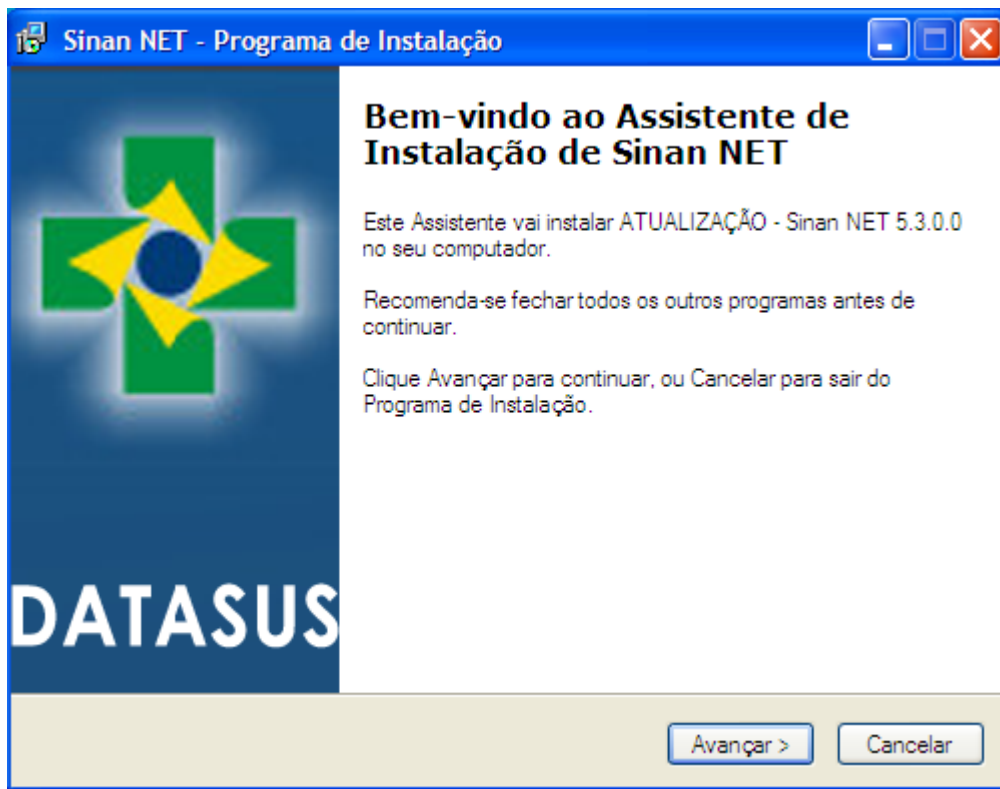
Sinan NET - Programa de Instalação

DATASUS

Bem-vindo ao Assistente de Instalação de Sinan NET

Este Assistente vai instalar ATUALIZAÇÃO - Sinan NET 5.3.0.0 no seu computador.

Recomenda-se fechar todos os outros programas antes de continuar.

Clique Avançar para continuar, ou Cancelar para sair do Programa de Instalação.

Avançar >

Cancelar